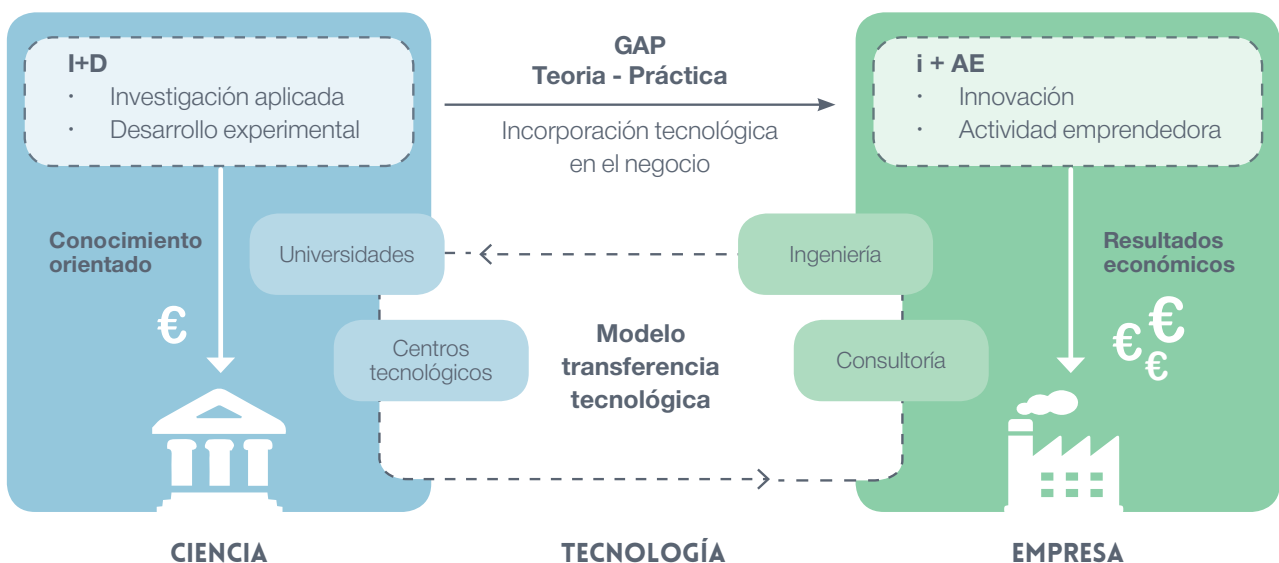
I+D
· Investigación aplicada
· Desarrollo experimental

GAP
Teoria - Práctica

Incorporación tecnológica en el negocio

i + AE
· Innovación
· Actividad emprendedora

Conocimiento orientado

€

Universidades

Centros tecnológicos

Modelo transferencia tecnológica

Ingeniería

Consultoría

Resultados económicos

€€€

CIENCIA

TECNOLOGÍA

EMPRESA